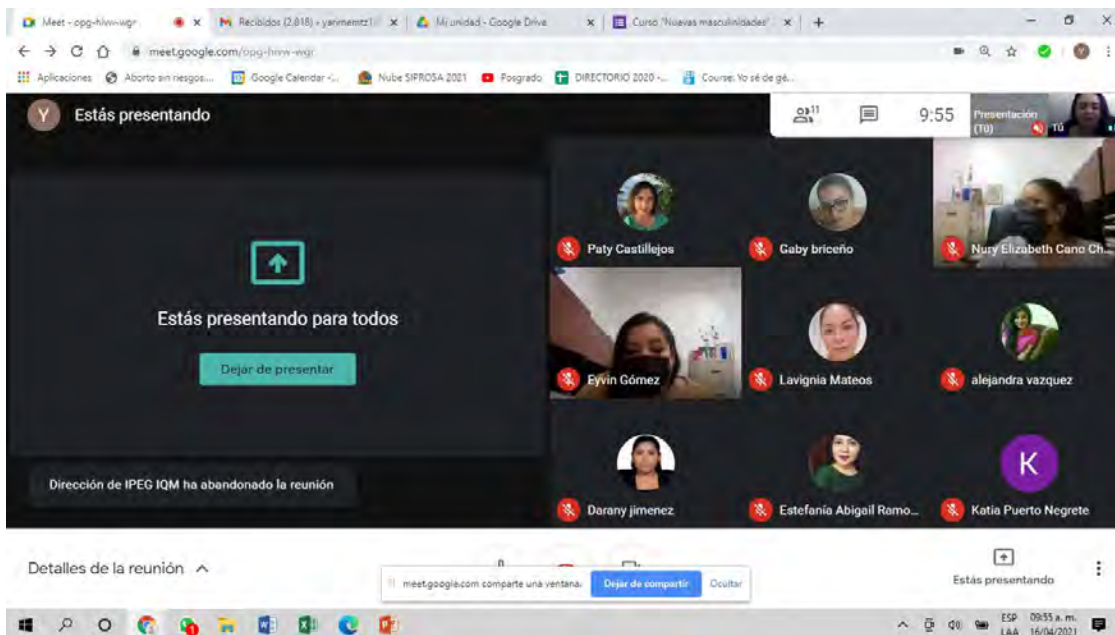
Meet - opg-hiww-wgr | Recibidos (2.818) - yarimentz1 | Mi unidad - Google Drive | Curso "Nuevas masculinidades" | +

meet.google.com/opg-hiww-wgr

Aplicaciones | Aborto sin riesgos... | Google Calendar -... | Nube SIPROSA 2021 | Posgrado | DIRECTORIO 2020 -... | Course: Yo sé de gé...

Y Estás presentando

11

9:55

Presentación (Tú)

Tú

Estás presentando para todos

Dejar de presentar

Dirección de IPEG IQM ha abandonado la reunión

Paty Castillejos

Gaby briceño

Nury Elizabeth Cano Ch...

Eyvin Gómez

Lavignia Mateos

alejandra vazquez

Darany jimenez

Estefanía Abigail Ramo...

K

Katia Puerto Negrete

Detalles de la reunión ^

meet.google.com comparte una ventana.

Dejar de compartir

Ocultar

Estás presentando

ESP LAA 09:55 a. m. 16/04/2021